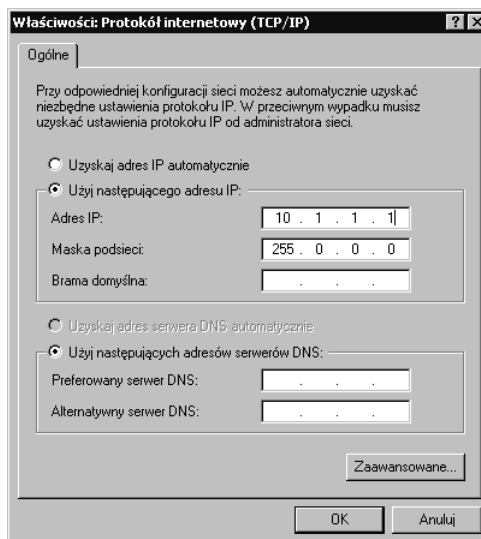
Właściwości: Protokół internetowy (TCP/IP) ? X

Ogólne

Przy odpowiedniej konfiguracji sieci możesz automatycznie uzyskać niezbędne ustawienia protokołu IP. W przeciwnym wypadku musisz uzyskać ustawienia protokołu IP od administratora sieci.

Uzyskaj adres IP automatycznie

Użyj następującego adresu IP:

Adres IP: 10 . 1 . 1 . 1

Maska podsieci: 255 . 0 . 0 . 0

Brama domyślna: . . .

Uzyskaj adres serwera DNS automatycznie

Użyj następujących adresów serwerów DNS:

Preferowany serwer DNS: . . .

Alternatywny serwer DNS: . . .

Zaawansowane...

OK

Anuluj